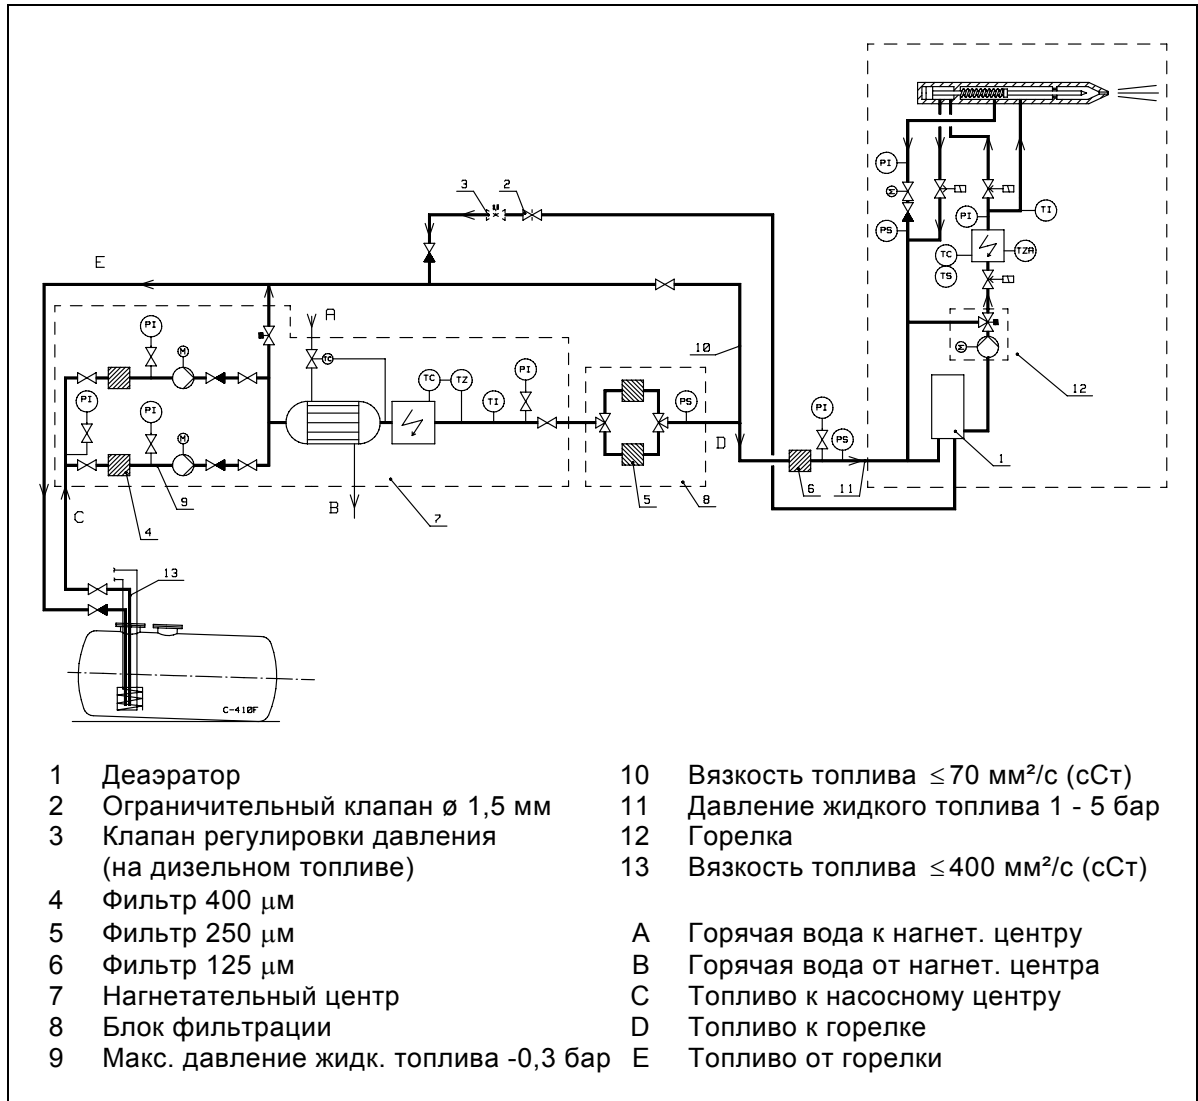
3 2

E

A

PI M

PI M

PI

TC TC TZ

PI TI

PS

10

D

PI PS

PI

PS

PI

TC TS

TI

TZA

12

1

6 11

5 8

7

B

9

4

C

13

C-410F

1 Деаэратор
2 Ограничительный клапан ø 1,5 мм
3 Клапан регулировки давления (на дизельном топливе)
4 Фильтр 400 μм
5 Фильтр 250 μм
6 Фильтр 125 μм
7 Нагнетательный центр
8 Блок фильтрации
9 Макс. давление жидк. топлива -0,3 бар

10 Вязкость топлива ≤70 мм²/с (сСт)
11 Давление жидкого топлива 1 - 5 бар
12 Горелка
13 Вязкость топлива ≤400 мм²/с (сСт)

A Горячая вода к нагнет. центру
B Горячая вода от нагнет. центра
C Топливо к насосному центру
D Топливо к горелке
E Топливо от горелки